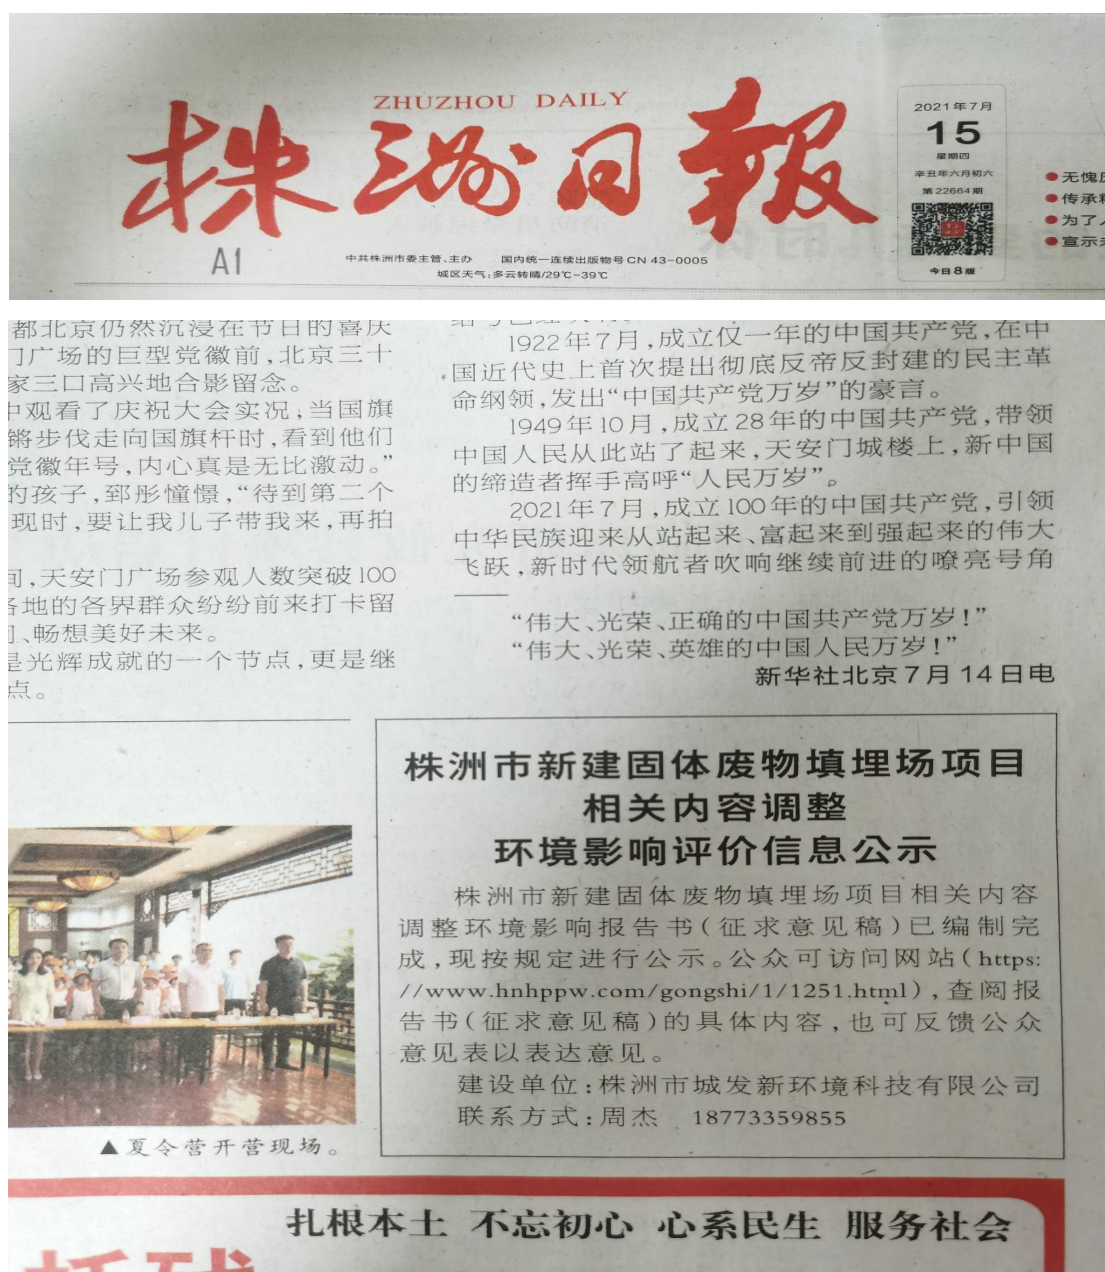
ZHUZHOU DAILY
株洲日報
A1
中共株洲市委主管、主办　国内统一连续出版物号 CN 43-0005
城区天气：多云转晴/29℃~39℃
2021年7月
15
星期四
辛丑年六月初六
第22664期
今日8版
无愧
传承
为了
宣示

都北京仍然沉浸在节日的喜庆
门广场的巨型党徽前，北京三十
家三口高兴地合影留念。
中观看了庆祝大会实况，当国旗
锵步伐走向国旗杆时，看到他们
党徽年号，内心真是无比激动。”
的孩子，郅彤憧憬，“待到第二个
现时，要让我儿子带我来，再拍

间，天安门广场参观人数突破100
各地的各界群众纷纷前来打卡留
、畅想美好未来。
是光辉成就的一个节点，更是继
点。

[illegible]
1922年7月，成立仅一年的中国共产党，在中国近代史上首次提出彻底反帝反封建的民主革命纲领，发出“中国共产党万岁”的豪言。
1949年10月，成立28年的中国共产党，带领中国人民从此站了起来，天安门城楼上，新中国的缔造者挥手高呼“人民万岁”。
2021年7月，成立100年的中国共产党，引领中华民族迎来从站起来、富起来到强起来的伟大飞跃，新时代领航者吹响继续前进的嘹亮号角——
“伟大、光荣、正确的中国共产党万岁！”
“伟大、光荣、英雄的中国人民万岁！”
新华社北京7月14日电

▲夏令营开营现场。

株洲市新建固体废物填埋场项目
相关内容调整
环境影响评价信息公示
株洲市新建固体废物填埋场项目相关内容调整环境影响报告书（征求意见稿）已编制完成，现按规定进行公示。公众可访问网站（https://www.hnhppw.com/gongshi/1/1251.html），查阅报告书（征求意见稿）的具体内容，也可反馈公众意见表以表达意见。
建设单位：株洲市城发新环境科技有限公司
联系方式：周杰　18773359855

扎根本土 不忘初心 心系民生 服务社会